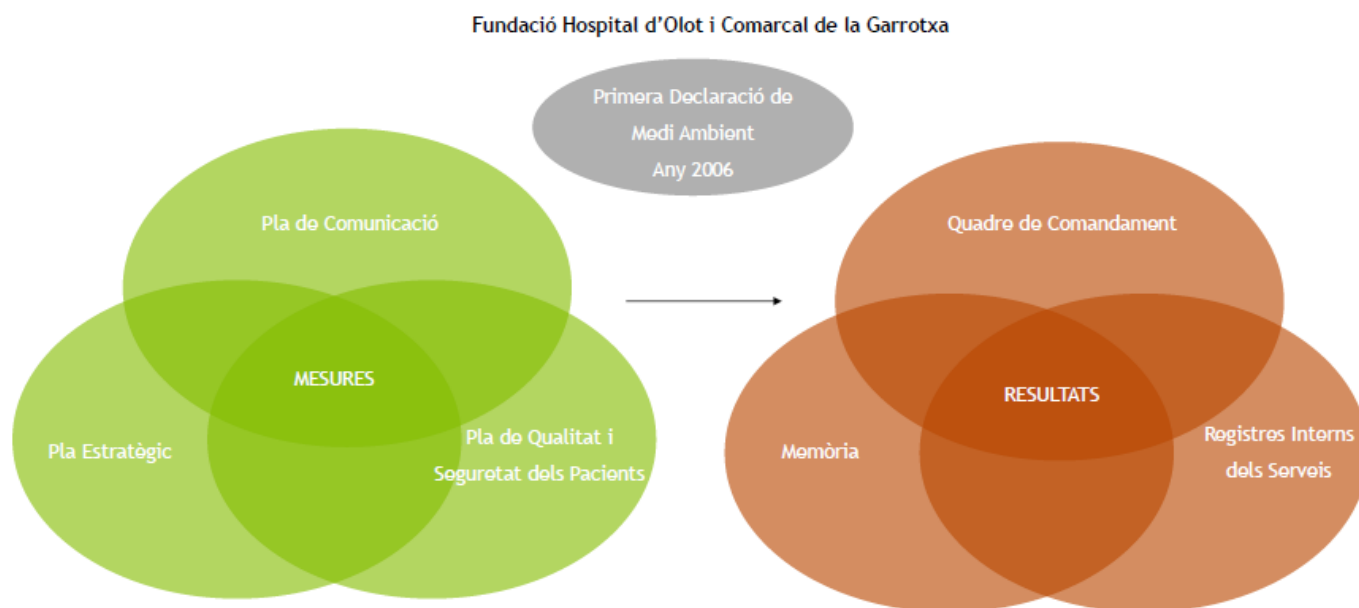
Fundació Hospital d'Olot i Comarcal de la Garrotxa

Primera Declaració de Medi Ambient Any 2006

Pla de Comunicació

MESURES

Pla Estratègic

Pla de Qualitat i Seguretat dels Pacients

Quadre de Comandament

RESULTATS

Memòria

Registres Interns dels Serveis